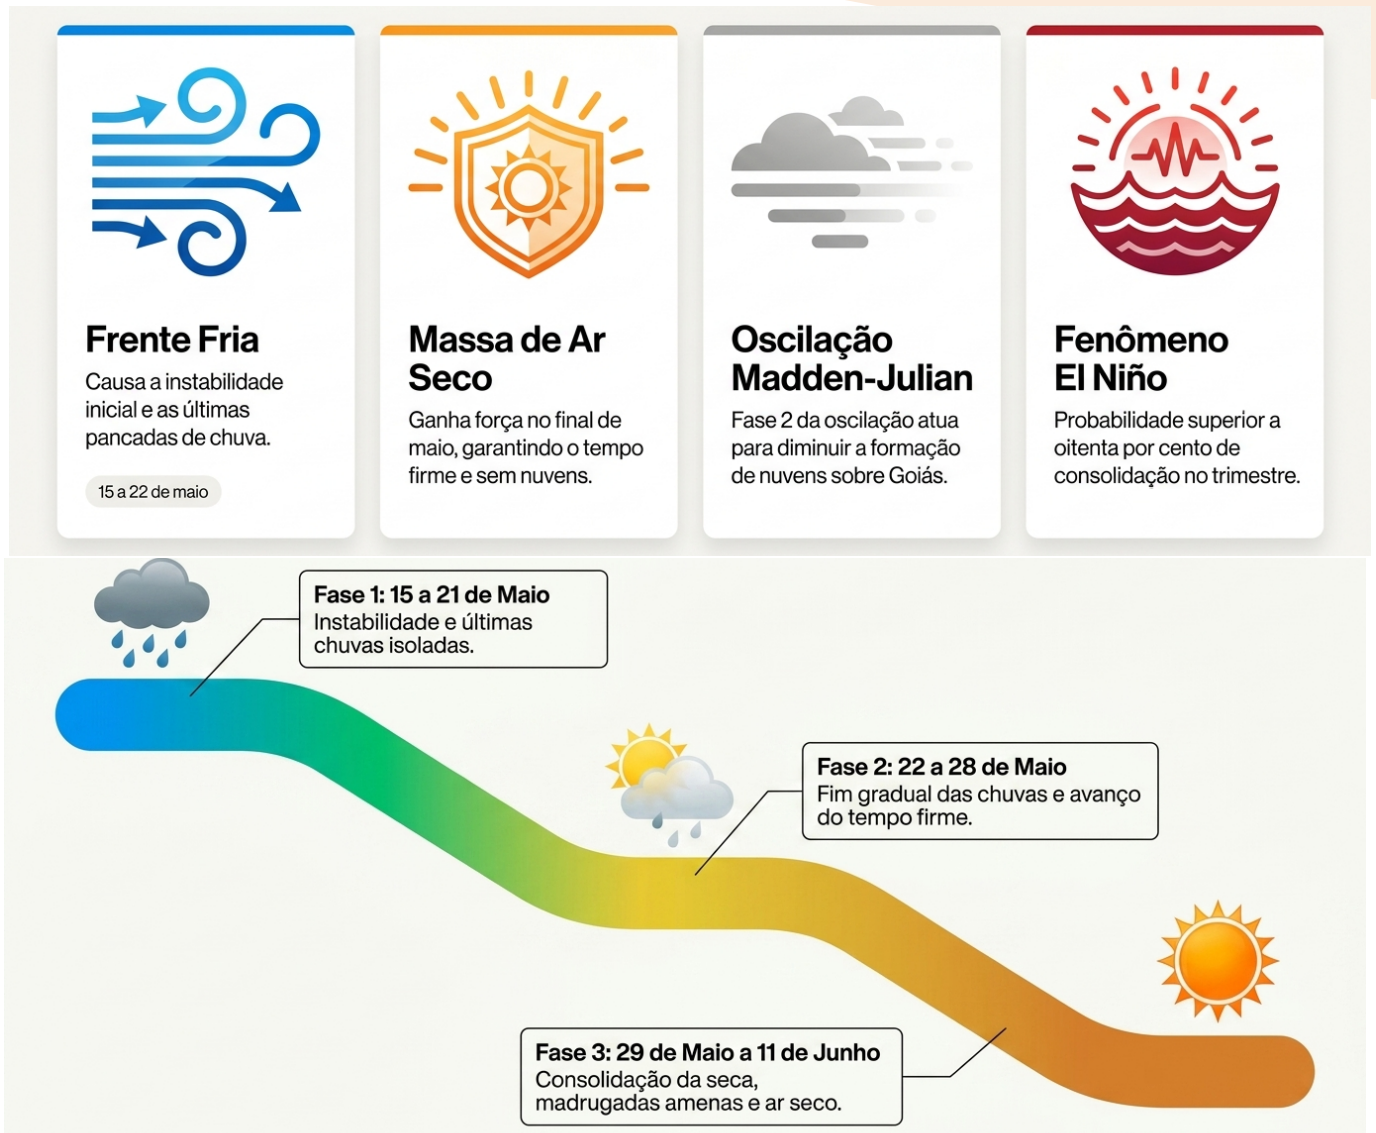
Frente Fria
Causa a instabilidade inicial e as últimas pancadas de chuva.
15 a 22 de maio

Massa de Ar Seco
Ganha força no final de maio, garantindo o tempo firme e sem nuvens.

Oscilação Madden-Julian
Fase 2 da oscilação atua para diminuir a formação de nuvens sobre Goiás.

Fenômeno El Niño
Probabilidade superior a oitenta por cento de consolidação no trimestre.

Fase 1: 15 a 21 de Maio
Instabilidade e últimas chuvas isoladas.

Fase 2: 22 a 28 de Maio
Fim gradual das chuvas e avanço do tempo firme.

Fase 3: 29 de Maio a 11 de Junho
Consolidação da seca, madrugadas amenas e ar seco.